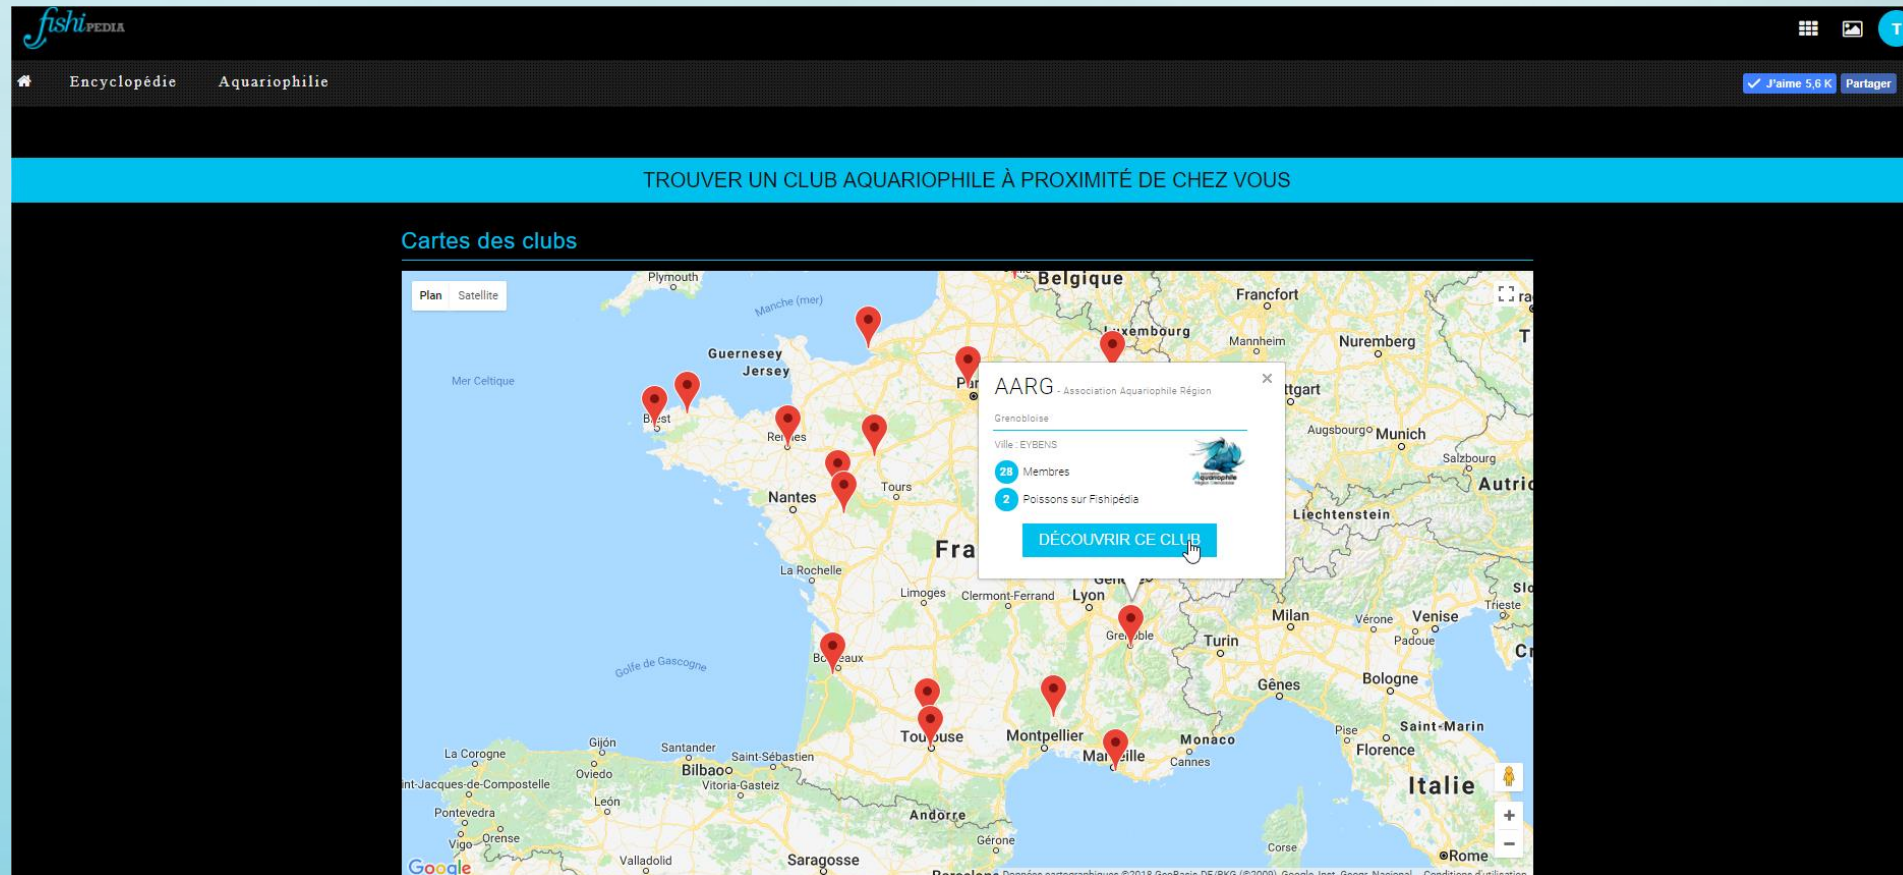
fishiPEDIA

T

Encyclopédie Aquariophilie

J'aime 5,6 K Partager

TROUVER UN CLUB AQUARIOPHILE À PROXIMITÉ DE CHEZ VOUS

Cartes des clubs

Plan Satellite

Plymouth Belgique Francfort Manche (mer) Luxembourg Mannheim Nuremberg Guernesey Jersey Mer Celtique Brest Rennes Tours Nantes Augsbourg Munich Salzbourg Autric Liechtenstein La Rochelle Limoges Clermont-Ferrand Lyon Grenoble Milan Vérone Venise Padoue Trieste Turin Bordeaux Golfe de Gascogne Gênes Bologne Toulouse Montpellier Marseille Monaco Cannes Pise Saint-Marin Florence Italie La Corogne Gijón Santander Saint-Sébastien Oviedo Bilbao Vitoria-Gasteiz Saint-Jacques-de-Compostelle Pontevedra León Vigo Ourense Andorre Gérone Corse Valladolid Saragosse Rome

AARG - Association Aquariophile Région Grenobloise

Ville : EYBENS

28 Membres

2 Poissons sur Fishipédia

DÉCOUVRIR CE CLUB

Google

Données cartographiques ©2018 GeoBasis-DE/BKG (©2009), Google, Inst. Geogr. Nacional Conditions d'utilisation